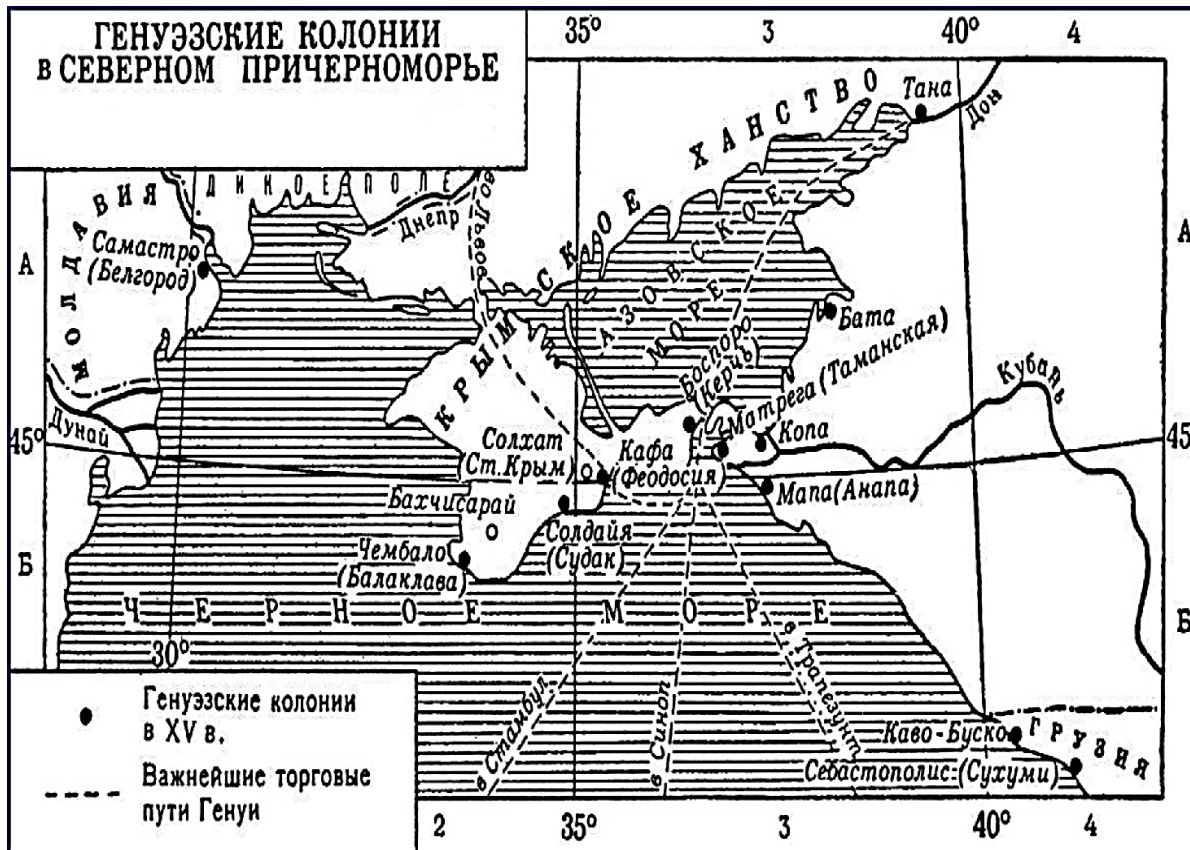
ГЕНУЭЗСКИЕ КОЛОНИИ
в СЕВЕРНОМ ПРИЧЕРНОМОРЬЕ

35°
3
40°
4

А
Б
45°
30°

МОЛДАВИЯ
ДИКОЕ ПОЛЕ
Днепр
Буг
Самастро (Белгород)
КРЫМСКОЕ ХАНСТВО
АЗОВСКОЕ МОРЕ
Тана
Дон
Бата
Боспоро (Керчь)
Матрега (Таманская)
Кубань
Копа
Дунай
Солхат (Ст. Крым)
Кафа (Феодосия)
Мапа (Анапа)
Бахчисарай
Солдайя (Судак)
Чембало (Балаклава)
ЧЕРНОЕ МОРЕ
в Стамбул
в Синоп
в Трапезунт
Каво-Буско
ГРУЗИЯ
Себастополис (Сухуми)

Генуэзские колонии в XV в.
Важнейшие торговые пути Генуи

2
35°
3
40°
4